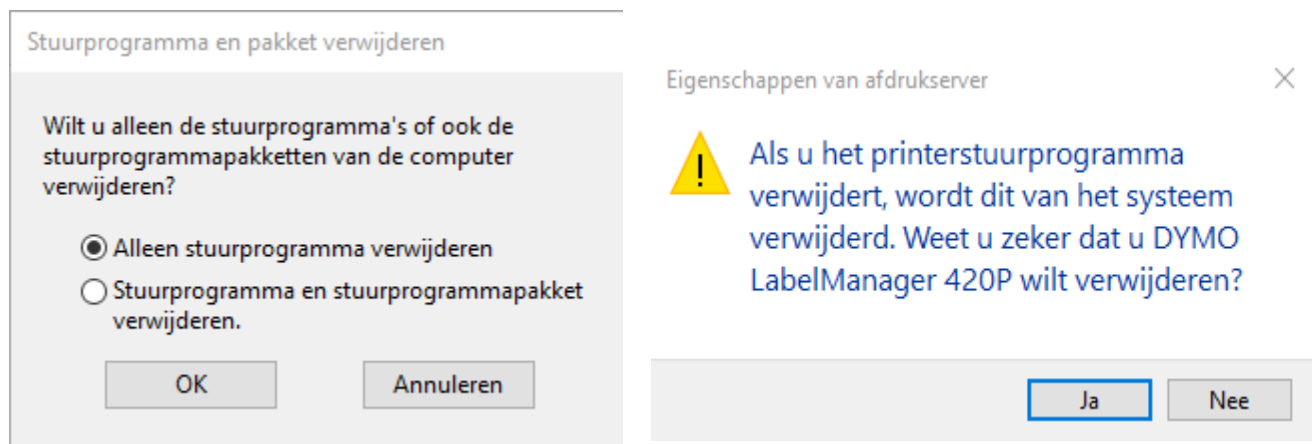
Stuurprogramma en pakket verwijderen

Wilt u alleen de stuurprogramma's of ook de stuurprogrammapakketten van de computer verwijderen?

Alleen stuurprogramma verwijderen

Stuurprogramma en stuurprogrammapakket verwijderen.

OK

Annuleren

Eigenschappen van afdrukserver

×

Als u het printerstuurprogramma verwijdert, wordt dit van het systeem verwijderd. Weet u zeker dat u DYMO LabelManager 420P wilt verwijderen?

Ja

Nee